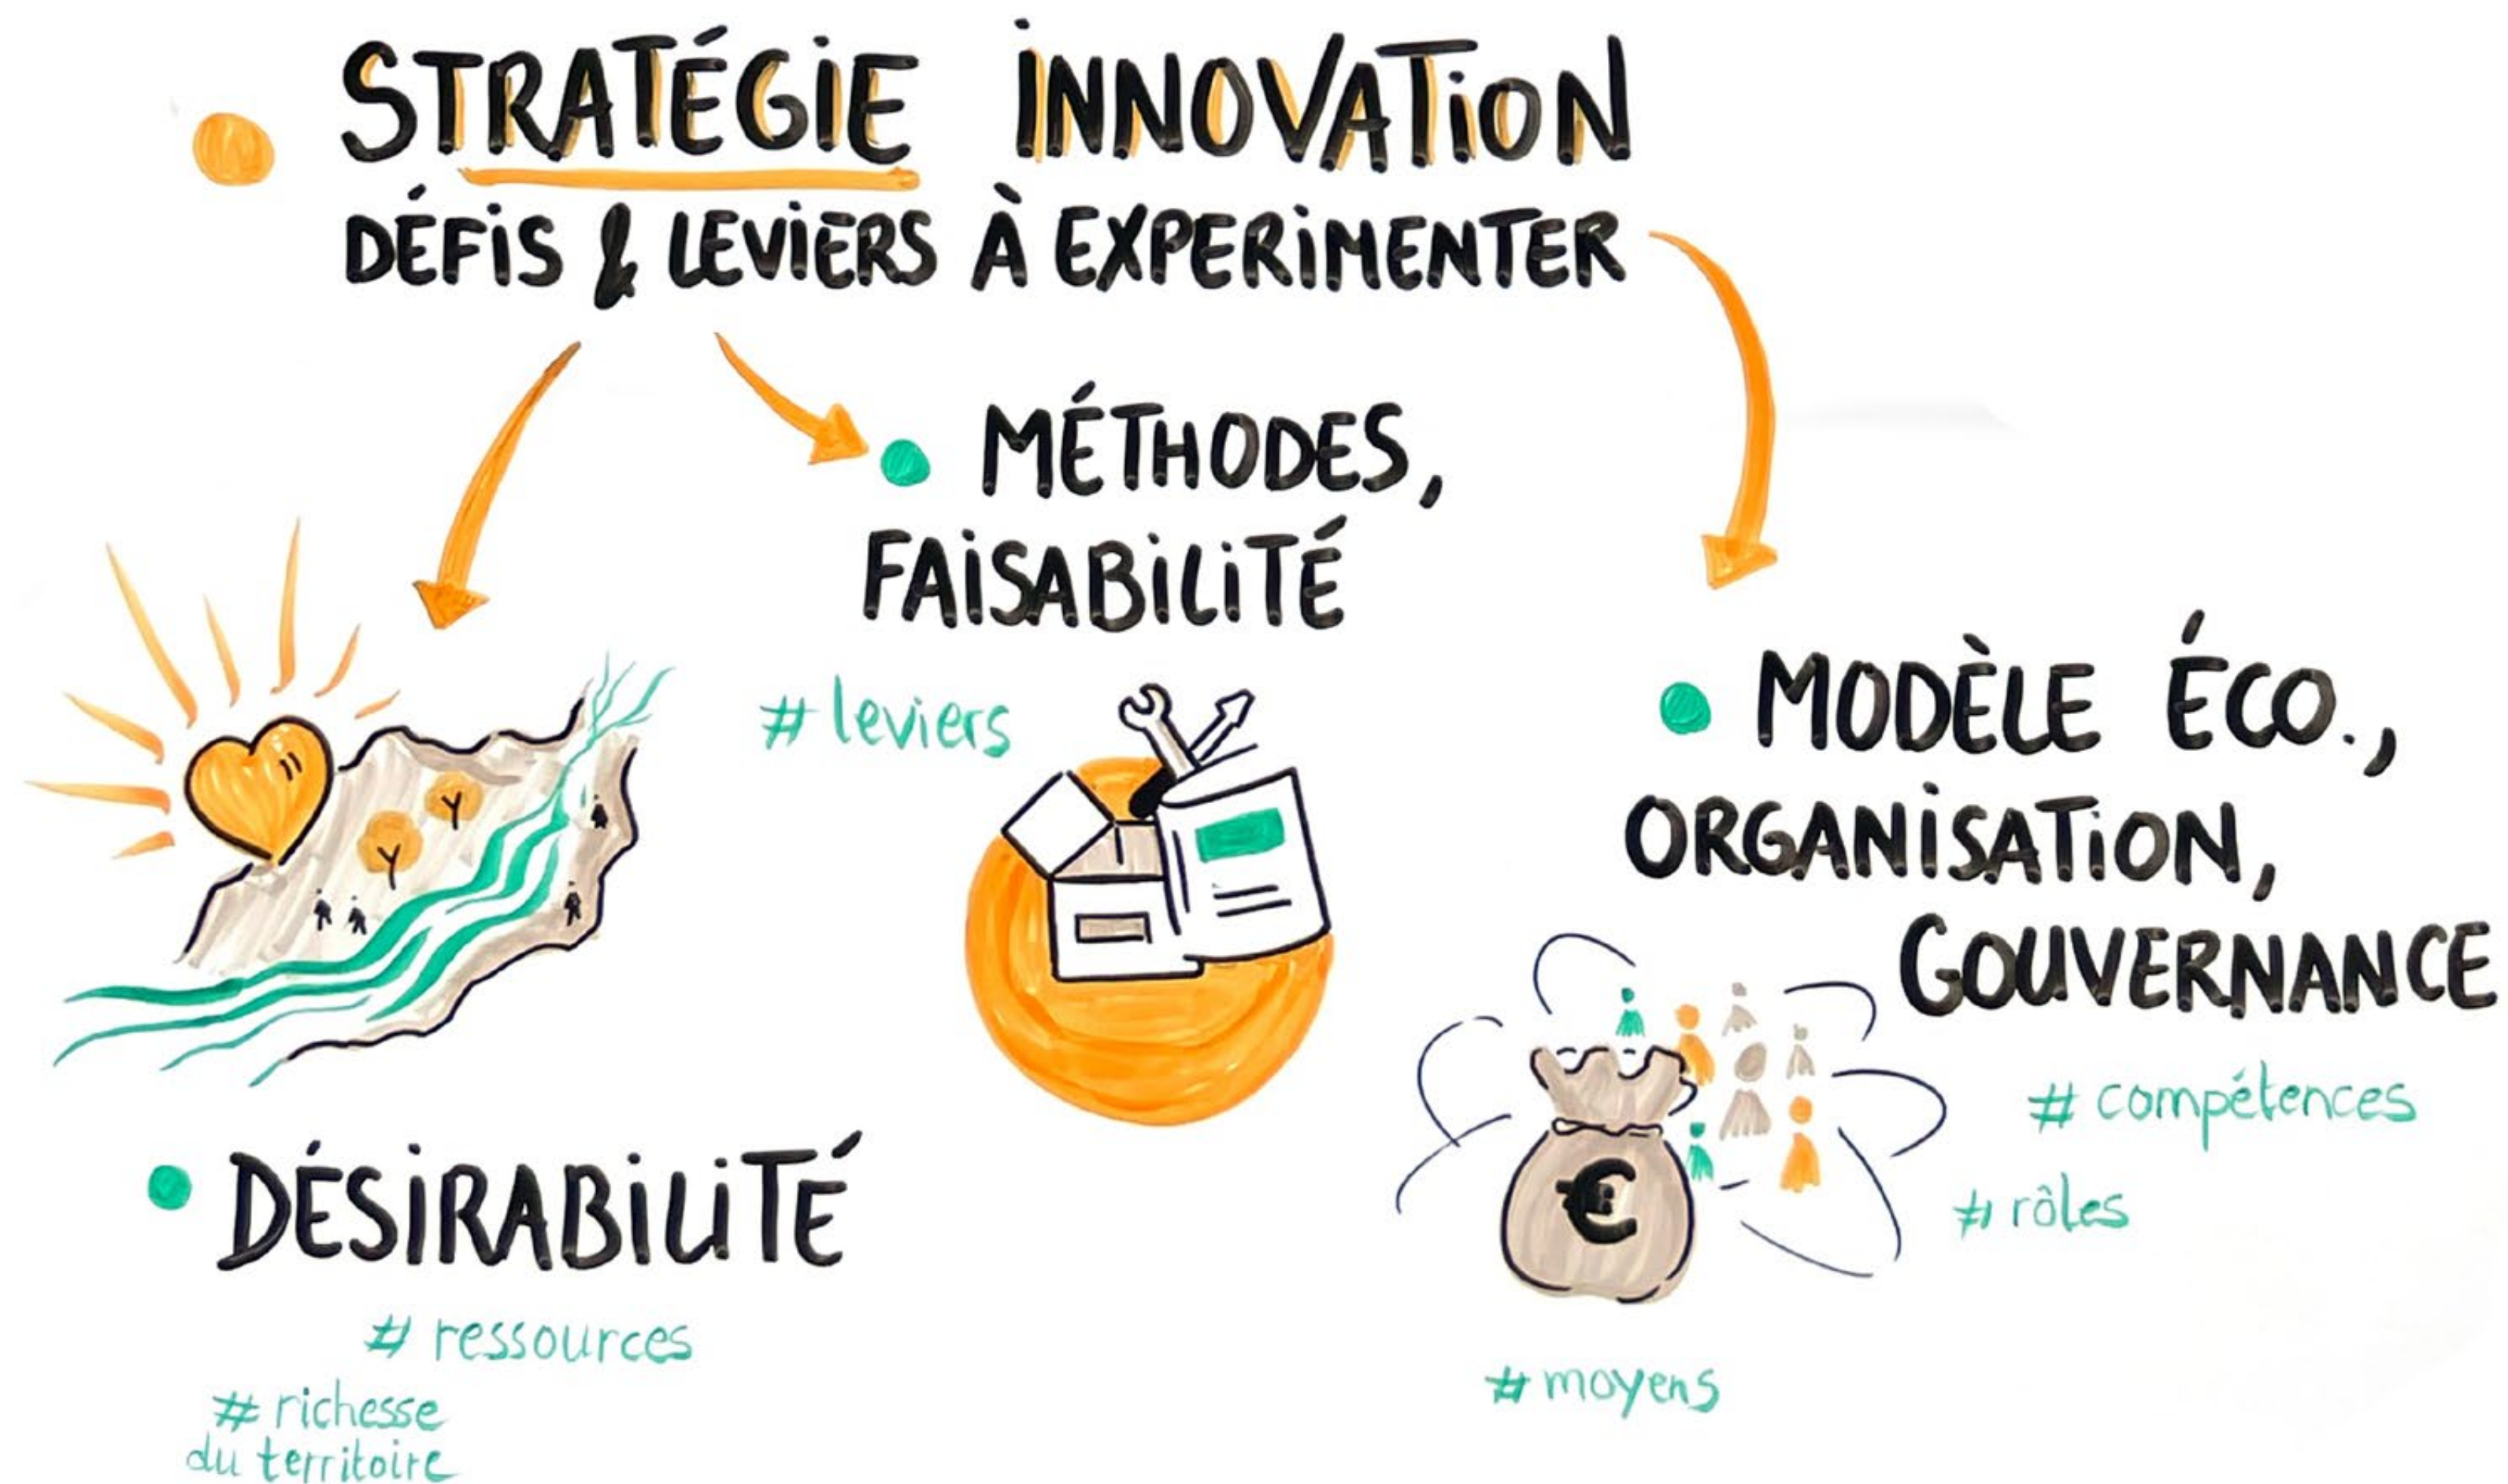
STRATÉGIE INNOVATION
DÉFIS & LEVIERS À EXPERIMENTER

MÉTHODES, FAISABILITÉ

# leviers

MODÈLE ÉCO., ORGANISATION, GOUVERNANCE

DÉSIRABILITÉ

# ressources

# richesse du territoire

€

# compétences

# rôles

# moyens